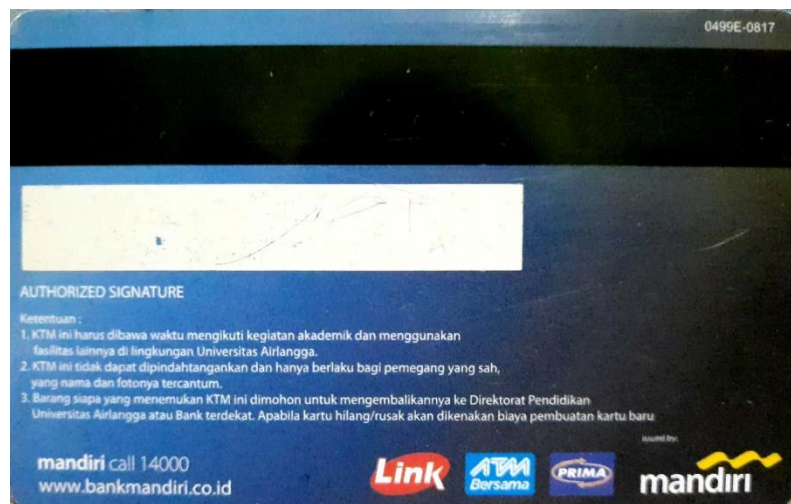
0499E-0817

AUTHORIZED SIGNATURE

Ketentuan :
1. KTM ini harus dibawa waktu mengikuti kegiatan akademik dan menggunakan fasilitas lainnya di lingkungan Universitas Airlangga.
2. KTM ini tidak dapat dipindahtangankan dan hanya berlaku bagi pemegang yang sah, yang nama dan fotonya tercantum.
3. Barang siapa yang menemukan KTM ini dimohon untuk mengembalikannya ke Direktorat Pendidikan Universitas Airlangga atau Bank terdekat. Apabila kartu hilang/rusak akan dikenakan biaya pembuatan kartu baru

issued by:

mandiri call 14000
www.bankmandiri.co.id

Link

ATM Bersama

PRIMA

mandiri